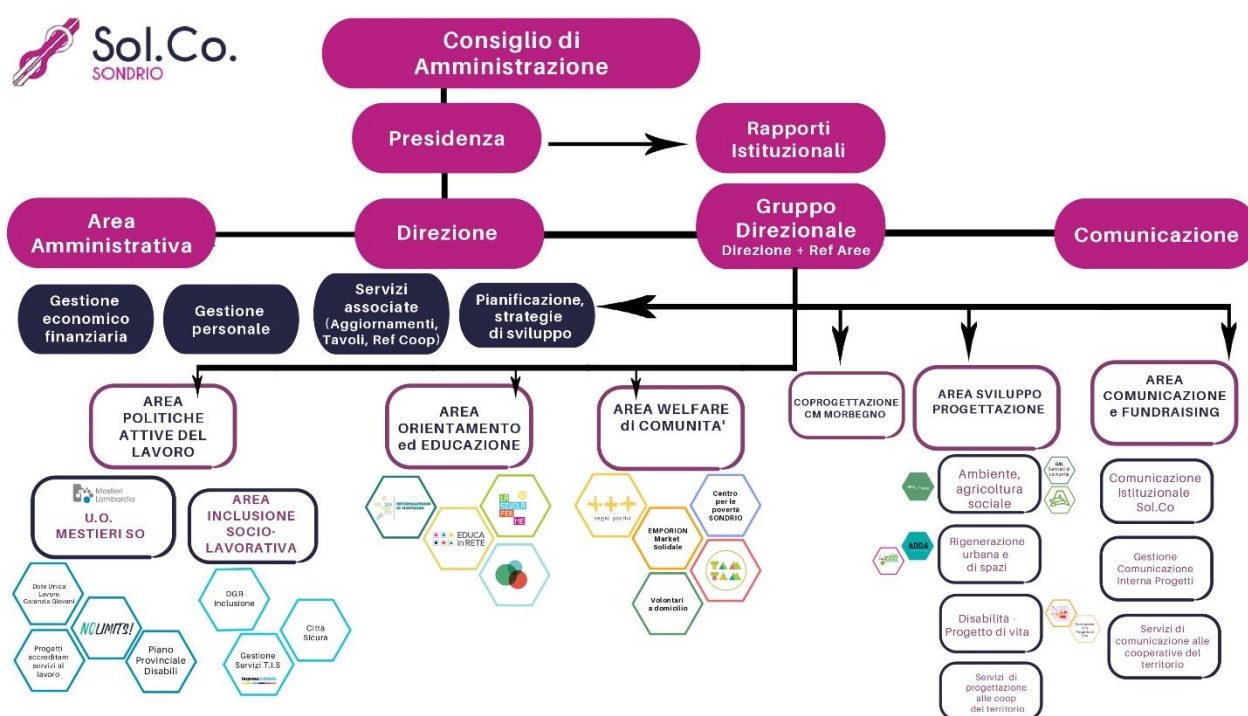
Sol.Co.
SONDRIO

Consiglio di Amministrazione

Presidenza

Rapporti Istituzionali

Area Amministrativa

Direzione

Gruppo Direzionale
Direzione + Ref Aree

Comunicazione

Gestione economico finanziaria

Gestione personale

Servizi associate (Aggiornamenti, Tavoli, Ref Coop)

Pianificazione, strategie di sviluppo

AREA POLITICHE ATTIVE DEL LAVORO

AREA ORIENTAMENTO ed EDUCAZIONE

AREA WELFARE di COMUNITA'

COPROGETTAZIONE CM MORBEGNO

AREA SVILUPPO PROGETTAZIONE

AREA COMUNICAZIONE e FUNDRAISING

Mestieri Lombardia
U.O. MESTIERI SO

AREA INCLUSIONE SOCIO-LAVORATIVA

Dote Unica Lavoro Garanzia Giovani

NO LIMITS!

Progetti accreditam servizi al lavoro

Piano Provinciale Disabili

DGR Inclusione

Città Sicura

Gestione Servizi T.I.S

EDUCA in RETE

+++ segni positivi

Centro per le povertà SONDRIO

EMPORION Market Solidale

Volontari a domicilio

Ambiente, agricoltura sociale

ADDA

Rigenerazione urbana e di spazi

Disabilità - Progetto di vita

Servizi di progettazione alle coop del territorio

Comunicazione Istituzionale Sol.Co

Gestione Comunicazione Interna Progetti

Servizi di comunicazione alle cooperative del territorio